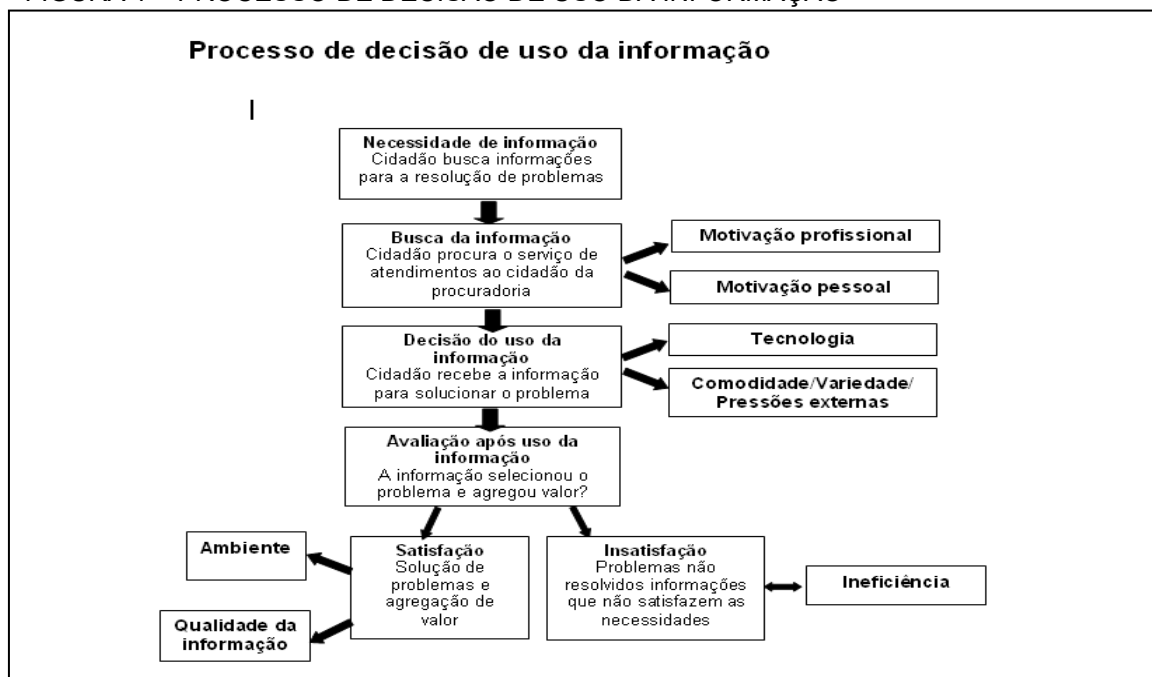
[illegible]

Processo de decisão de uso da informação

Necessidade de informação
Cidadão busca informações para a resolução de problemas

Busca da informação
Cidadão procura o serviço de atendimentos ao cidadão da procuradoria

Motivação profissional

Motivação pessoal

Decisão do uso da informação
Cidadão recebe a informação para solucionar o problema

Tecnologia

Comodidade/Variedade/ Pressões externas

Avaliação após uso da informação
A informação selecionou o problema e agregou valor?

Ambiente

Satisfação
Solução de problemas e agregação de valor

Insatisfação
Problemas não resolvidos informações que não satisfazem as necessidades

Ineficiência

Qualidade da informação